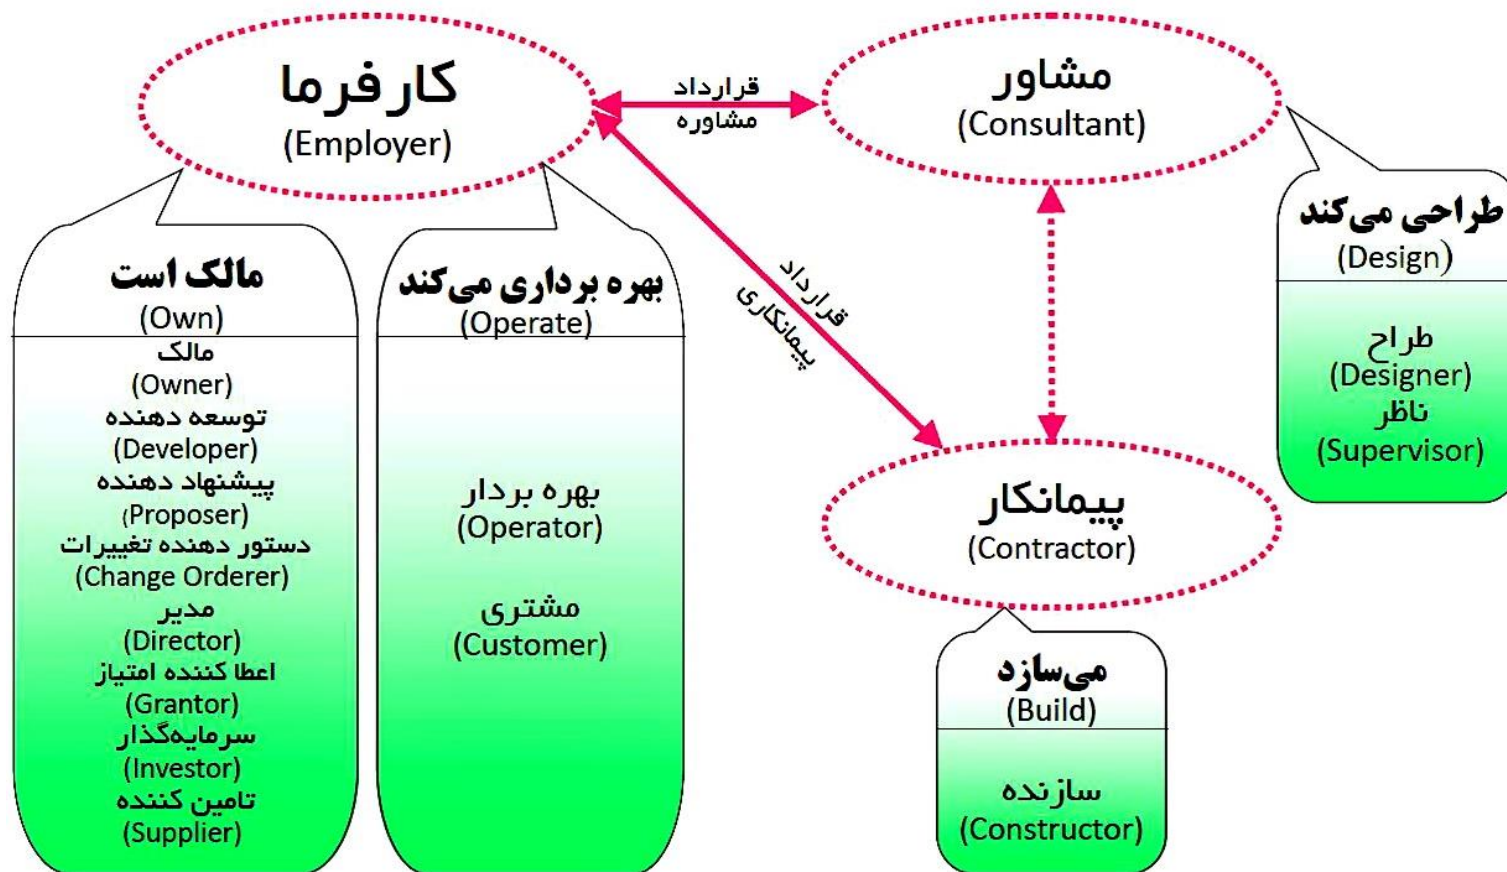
کارفرما
(Employer)

قرارداد مشاوره

مشاور
(Consultant)

قرارداد پیمانکاری

پیمانکار
(Contractor)

مالک است
(Own)
مالک
(Owner)
توسعه دهنده
(Developer)
پیشنهاد دهنده
(Proposer)
دستور دهنده تغییرات
(Change Orderer)
مدیر
(Director)
اعطا کننده امتیاز
(Grantor)
سرمایه‌گذار
(Investor)
تامین کننده
(Supplier)

بهره برداری می‌کند
(Operate)
بهره بردار
(Operator)
مشتری
(Customer)

طراحی می‌کند
(Design)
طراح
(Designer)
ناظر
(Supervisor)

می‌سازد
(Build)
سازنده
(Constructor)